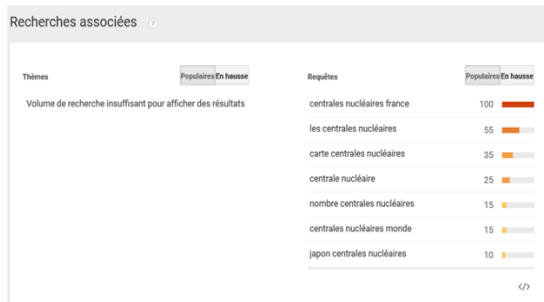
Recherches associées ?

Thèmes

Populaires En hausse

Volume de recherche insuffisant pour afficher des résultats

Requêtes

Populaires En hausse

| | |
|---|---|
| centrales nucléaires france | 100 |
| les centrales nucléaires | 55 |
| carte centrales nucléaires | 35 |
| centrale nucléaire | 25 |
| nombre centrales nucléaires | 15 |
| centrales nucléaires monde | 15 |
| japon centrales nucléaires | 10 |

</>